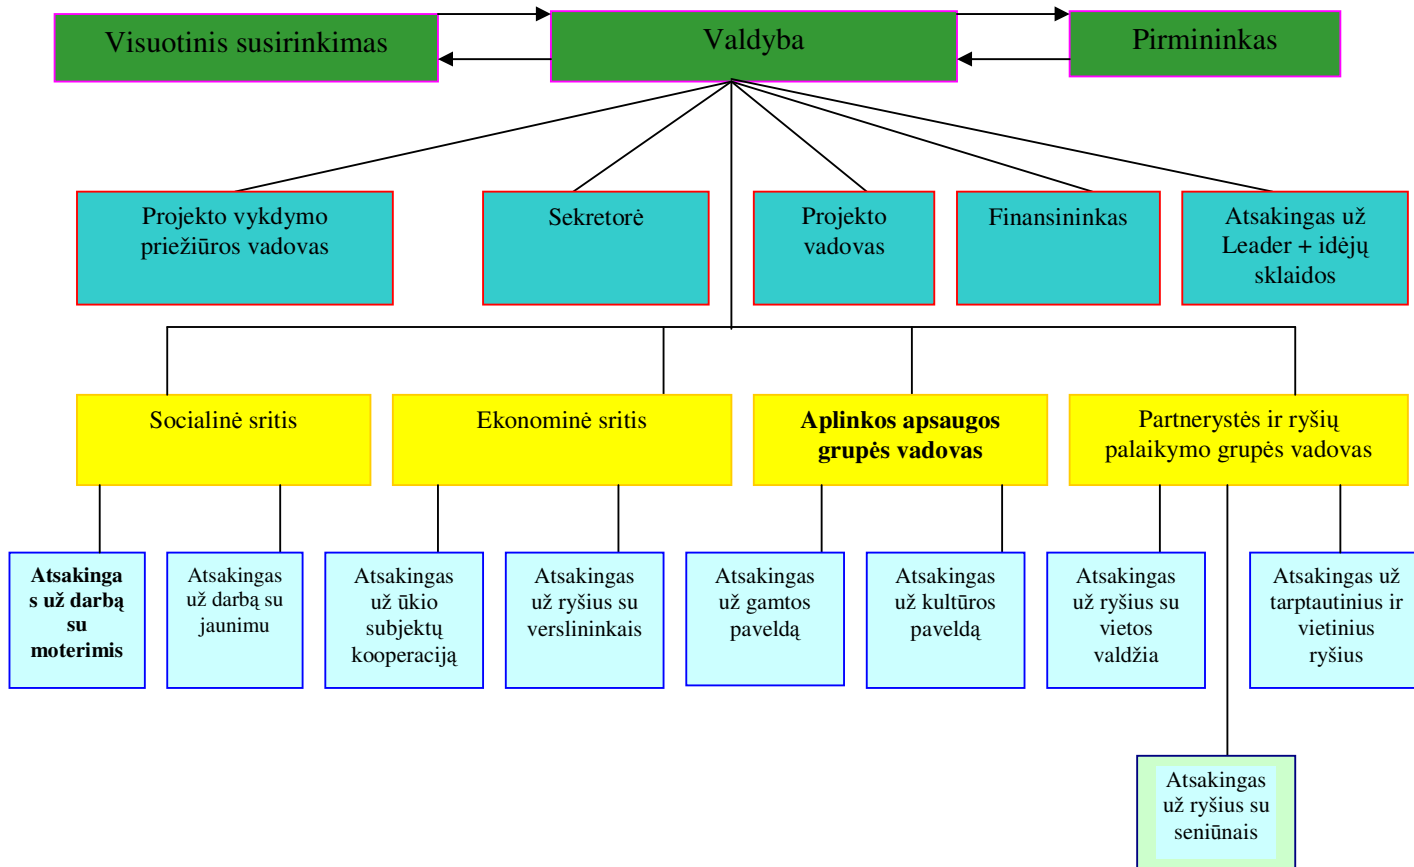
Visuotinis susirinkimas

Valdyba

Pirmininkas

Projekto vykdymo priežiūros vadovas

Sekretorė

Projekto vadovas

Finansininkas

Atsakingas už Leader + idėjų sklaidos

Socialinė sritis

Ekonominė sritis

Aplinkos apsaugos grupės vadovas

Partnerystės ir ryšių palaikymo grupės vadovas

Atsakingas už darbą su moterimis

Atsakingas už darbą su jaunimu

Atsakingas už ūkio subjektų kooperaciją

Atsakingas už ryšius su verslininkais

Atsakingas už gamtos paveldą

Atsakingas už kultūros paveldą

Atsakingas už ryšius su vietos valdžia

Atsakingas už tarptautinius ir vietinius ryšius

Atsakingas už ryšius su seniūnais